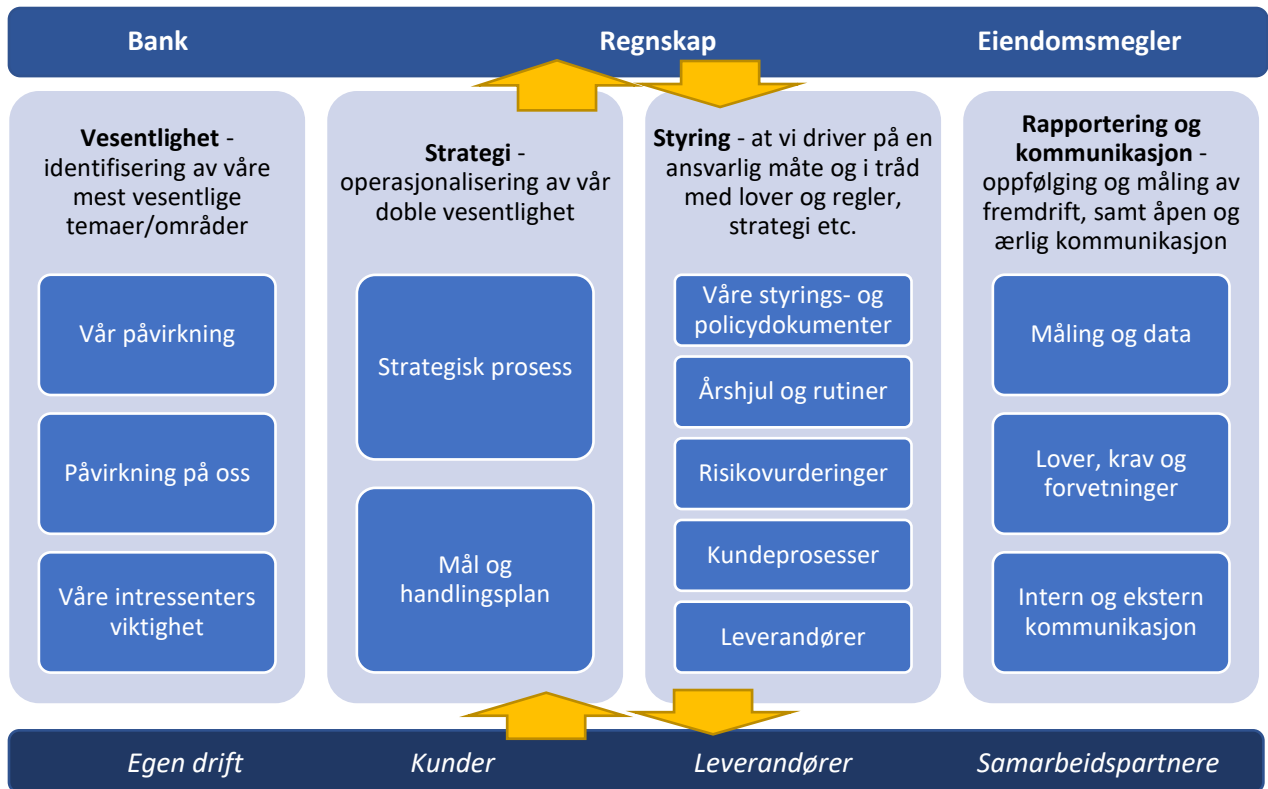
Bank Regnskap Eiendomsmegler

**Vesentlighet** - identifisering av våre mest vesentlige temaer/områder

Vår påvirkning

Påvirkning på oss

Våre intressenters viktighet

**Strategi** - operasjonalisering av vår doble vesentlighet

Strategisk prosess

Mål og handlingsplan

**Styring** - at vi driver på en ansvarlig måte og i tråd med lover og regler, strategi etc.

Våre styrings- og policydokumenter

Årshjul og rutiner

Risikovurderinger

Kundeprosesser

Leverandører

**Rapportering og kommunikasjon** - oppfølging og måling av fremdrift, samt åpen og ærlig kommunikasjon

Måling og data

Lover, krav og forvetninger

Intern og ekstern kommunikasjon

*Egen drift* *Kunder* *Leverandører* *Samarbeidspartnere*